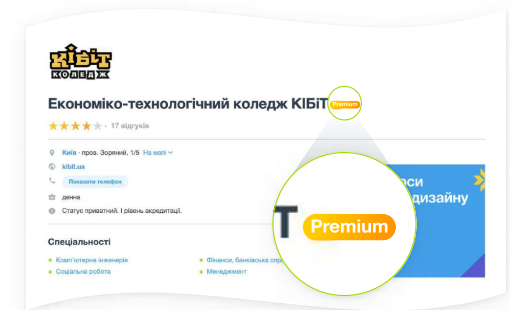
КІБІТ
КОЛЕДЖ

Економіко-технологічний коледж КІБІТ Premium

17 відгуків

Київ · пров. Зоряний, 1/5 На мапі

kibit.ua

Показати телефон

денна

Статус приватний. I рівень акредитації.

Спеціальності

Комп'ютерна інженерія

Фінанси, банківська спра

Соціальна робота

Менеджмент

Т Premium

еси
дизайну